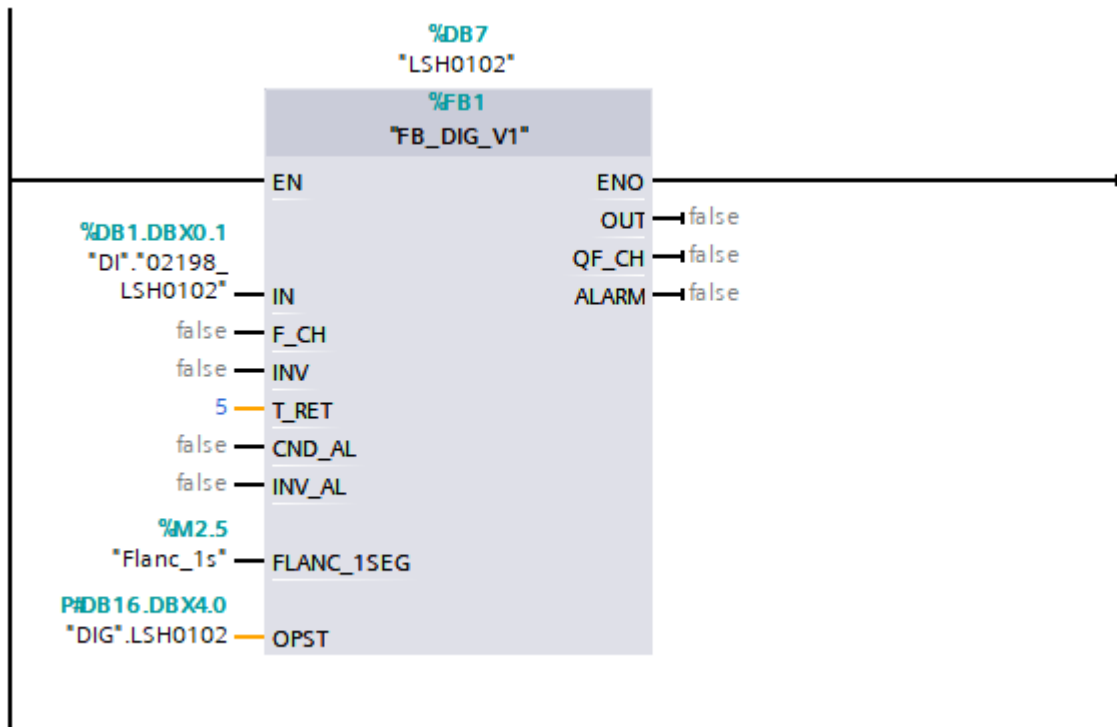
%DB7
"LSH0102"

%FB1
"FB_DIG_V1"

EN
ENO
OUT false
QF_CH false
ALARM false

%DB1.DBX0.1
"DI"."02198_LSH0102" IN

false F_CH
false INV
5 T_RET
false CND_AL
false INV_AL

%M2.5
"Flanc_1s" FLANC_1SEG

P#DB16.DBX4.0
"DIG".LSH0102 OPST